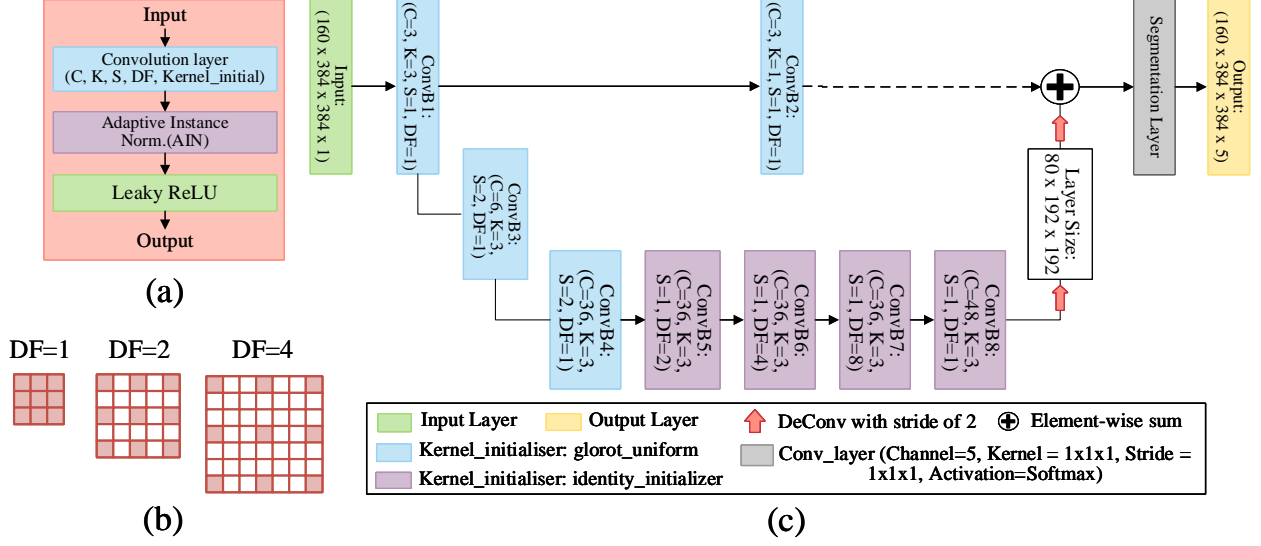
Input

Convolution layer (C, K, S, DF, Kernel_initial)

Adaptive Instance Norm.(AIN)

Leaky ReLU

Output

(a)

DF=1 DF=2 DF=4

(b)

Input: (160 x 384 x 384 x 1)

ConvB1: (C=3, K=3, S=1, DF=1)

ConvB2: (C=3, K=1, S=1, DF=1)

Segmentation Layer

Output: (160 x 384 x 384 x 5)

ConvB3: (C=6, K=3, S=2, DF=1)

Layer Size: 80 x 192 x 192

ConvB4: (C=36, K=3, S=2, DF=1)

ConvB5: (C=36, K=3, S=1, DF=2)

ConvB6: (C=36, K=3, S=1, DF=4)

ConvB7: (C=36, K=3, S=1, DF=8)

ConvB8: (C=48, K=3, S=1, DF=1)

Input Layer
Output Layer
DeConv with stride of 2
Element-wise sum
Kernel_initialiser: glorot_uniform
Kernel_initialiser: identity_initializer
Conv_layer (Channel=5, Kernel = 1x1x1, Stride = 1x1x1, Activation=Softmax)

(c)